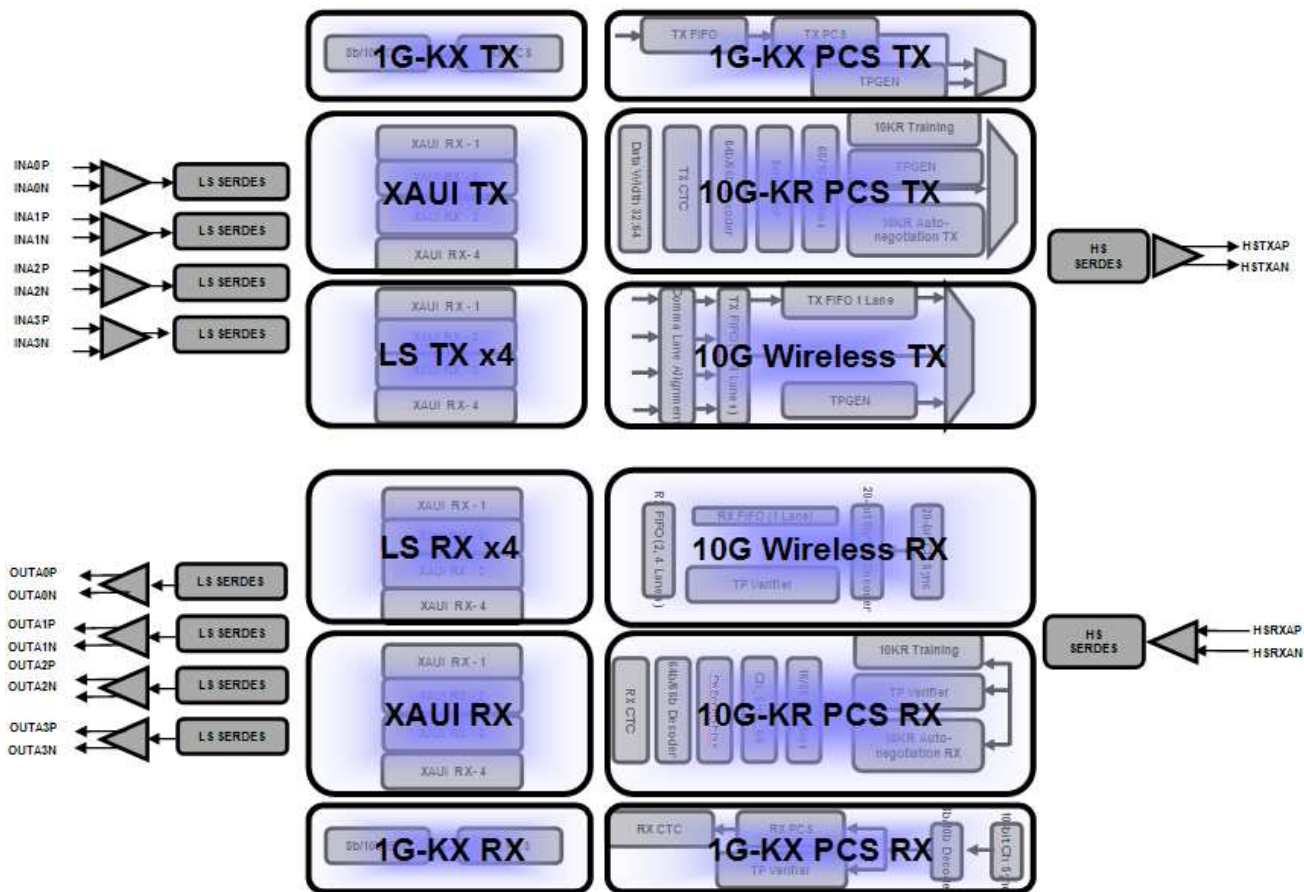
8b/10 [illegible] 1G-KX TX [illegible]

TX FIFO TX PCS 1G-KX PCS TX TPGEN

INA0P
INA0N
LS SERDES
INA1P
INA1N
LS SERDES
INA2P
INA2N
LS SERDES
INA3P
INA3N
LS SERDES

XAUI RX - 1
XAUI TX
XAUI RX - 4

Data Width 32:64
TX CTC
64b/66b Encoder
10G-KR PCS TX
10KR Training
TPGEN
10KR Auto-negotiation TX

HS SERDES
HSTXAP
HSTXAN

XAUI RX - 1
LS TX x4
XAUI RX - 4

Comma Lane Alignment
TX FIFO (1 Lane 4)
TX FIFO 1 Lane
10G Wireless TX
TPGEN

XAUI RX - 1
LS RX x4
XAUI RX - 4

RX FIFO (2, 4 Lanes)
RX FIFO (1 Lane)
10G Wireless RX
TP Verifier

OUTA0P
OUTA0N
LS SERDES
OUTA1P
OUTA1N
LS SERDES
OUTA2P
OUTA2N
LS SERDES
OUTA3P
OUTA3N
LS SERDES

HS SERDES
HSRXAP
HSRXAN

XAUI RX - 1
XAUI RX
XAUI RX - 4

RX CTC
64b/66b Decoder
10G-KR PCS RX
10KR Training
TP Verifier
10KR Auto-negotiation RX

8b/10 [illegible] 1G-KX RX

RX CTC
RX PCS
1G-KX PCS RX
TP Verifier
8b/10b Decoder
10bit Ctrl Sync